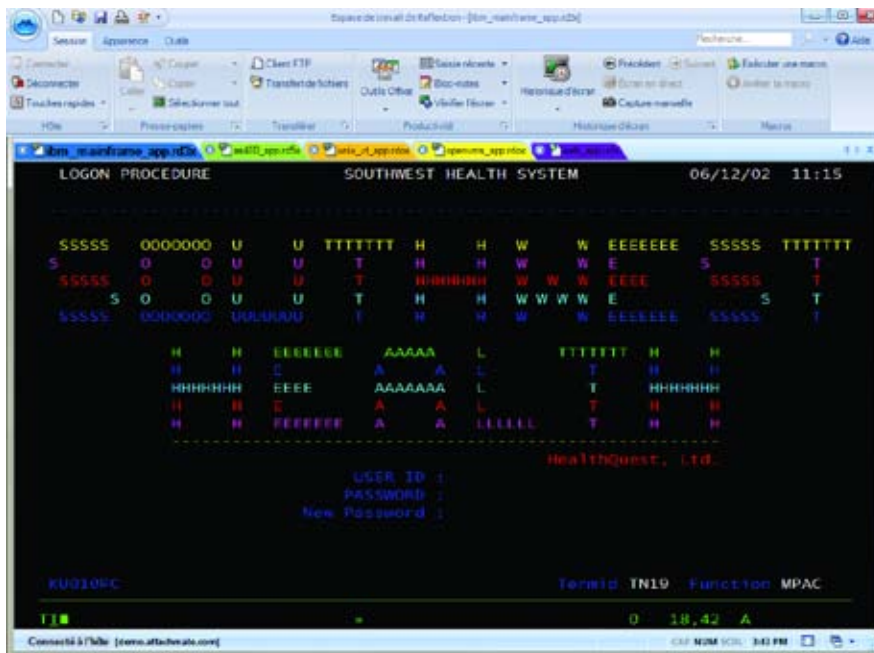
Espace de travail de Reflection - [ibm_mainframe_app.rd3x]

Session Apparence Outils

Recherche... Aide

Connecter
Déconnecter
Touches rapides
Hôte

Coller
Couper
Copier
Sélectionner tout
Presse-papiers

Client FTP
Transfert de fichiers
Transférer

Outils Office
Saisie récente
Bloc-notes
Vérifier l'écran
Productivité

Historique d'écran
Précédent
Suivant
Écran en direct
Capture manuelle
Historique d'écran

Exécuter une macro
Arrêter la macro
Macros

ibm_mainframe_app.rd3x
as400_app.rd5x
unix_vt_app.rdox
openvms_app.rdox
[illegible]_app.rd3x

LOGON PROCEDURE SOUTHWEST HEALTH SYSTEM 06/12/02 11:15

SSSSS OOOOOOO U U TTTTTTT H H W W EEEEEEE SSSSS TTTTTTT
S O O U U T H H W W E S T
SSSSS O O U U T HHHHHHH W W W W EEEE SSSSS T
S O O U U T H H W W W W E S T
SSSSS OOOOOOO UUUUUUU T H H W W EEEEEEE SSSSS T

H H EEEEEEE AAAAA L TTTTTTT H H
H H E A A L T H H
HHHHHHH EEEE AAAAAAA L T HHHHHHH
H H E A A L T H H
H H EEEEEEE A A LLLLLL T H H

HealthQuest, Ltd.

USER ID :
PASSWORD :
New Password :

KU010FC Termid TN19 Function MPAC

T1 0 18,42 A

Connecté à l'hôte [demo.attachmate.com] CAP NUM SCRL 3:43 PM